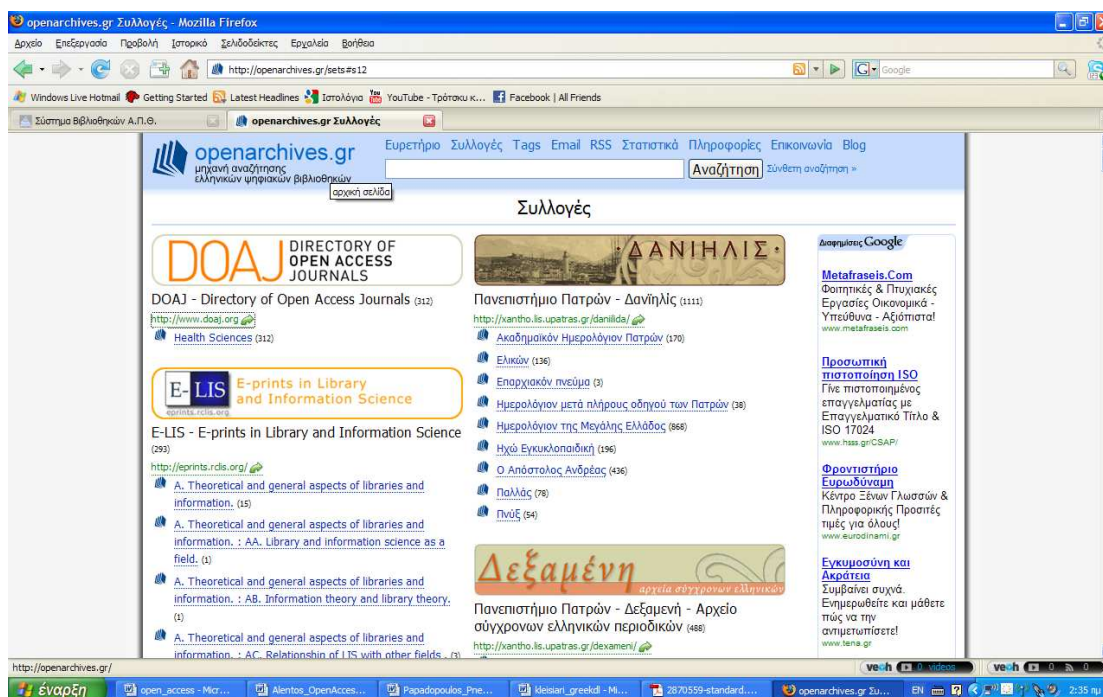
openarchives.gr Συλλογές - Mozilla Firefox

Αρχείο Επεξεργασία Προβολή Ιστορικό Σελιδοδείκτες Εργαλεία Βοήθεια

http://openarchives.gr/sets#s12

Google

Windows Live Hotmail Getting Started Latest Headlines Ιστολόγια YouTube - Τρόπσκυ κ... Facebook | All Friends

Σύστημα Βιβλιοθηκών Α.Π.Θ. openarchives.gr Συλλογές

openarchives.gr μηχανή αναζήτησης ελληνικών ψηφιακών βιβλιοθηκών

αρχική σελίδα

Ευρετήριο Συλλογές Tags Email RSS Στατιστικά Πληροφορίες Επικοινωνία Blog

Αναζήτηση Σύνθετη αναζήτηση »

Συλλογές

DOAJ DIRECTORY OF OPEN ACCESS JOURNALS

DOAJ - Directory of Open Access Journals (312)

http://www.doaj.org

Health Sciences (312)

E-LIS E-prints in Library and Information Science eprints.rclis.org

E-LIS - E-prints in Library and Information Science (293)

http://eprints.rclis.org/

A. Theoretical and general aspects of libraries and information. (15)

A. Theoretical and general aspects of libraries and information. : AA. Library and information science as a field. (1)

A. Theoretical and general aspects of libraries and information. : AB. Information theory and library theory. (1)

A. Theoretical and general aspects of libraries and information. : AC. Relationship of LIS with other fields . (3)

ΔΑΝΙΗΛΙΣ

Πανεπιστήμιο Πατρών - Δανïηλίς (1111)

http://xantho.lis.upatras.gr/danilida/

Ακαδημαϊκόν Ημερολόγιον Πατρών (170)

Ελικών (136)

Επαρχιακόν πνεύμα (3)

Ημερολόγιον μετά πλήρους οδηγού των Πατρών (38)

Ημερολόγιον της Μεγάλης Ελλάδος (868)

Ηχώ Εγκυκλοπαιδική (196)

Ο Απόστολος Ανδρέας (436)

Παλλάς (78)

Πνύξ (54)

Δεξαμένη αρχεία σύγχρονων ελληνικών

Πανεπιστήμιο Πατρών - Δεξαμενή - Αρχείο σύγχρονων ελληνικών περιοδικών (488)

http://xantho.lis.upatras.gr/dexameni/

Διαφημίσεις Google

Metafraseis.Com
Φοιτητικές & Πτυχιακές Εργασίες Οικονομικά - Υπεύθυνα - Αξιόπιστα!
www.metafraseis.com

Προσωπική πιστοποίηση ISO
Γίνε πιστοποιημένος επαγγελματίας με Επαγγελματικό Τίτλο & ISO 17024
www.hsss.gr/CSAP/

Φροντιστήριο Ευρωδύναμη
Κέντρο Ξένων Γλωσσών & Πληροφορικής Προσιτές τιμές για όλους!
www.eurodinami.gr

Εγκυμοσύνη και Ακράτεια
Συμβαίνει συχνά. Ενημερωθείτε και μάθετε πώς να την αντιμετωπίσετε!
www.tena.gr

http://openarchives.gr/

veoh 0 videos veoh 0 0

έναρξη open_access - Micr... Alentos_OpenAcces... Papadopoulos_Pne... kleisiari_greekdl - Mi... 2870559-standard.... openarchives.gr Συ... EN 2:35 πμ